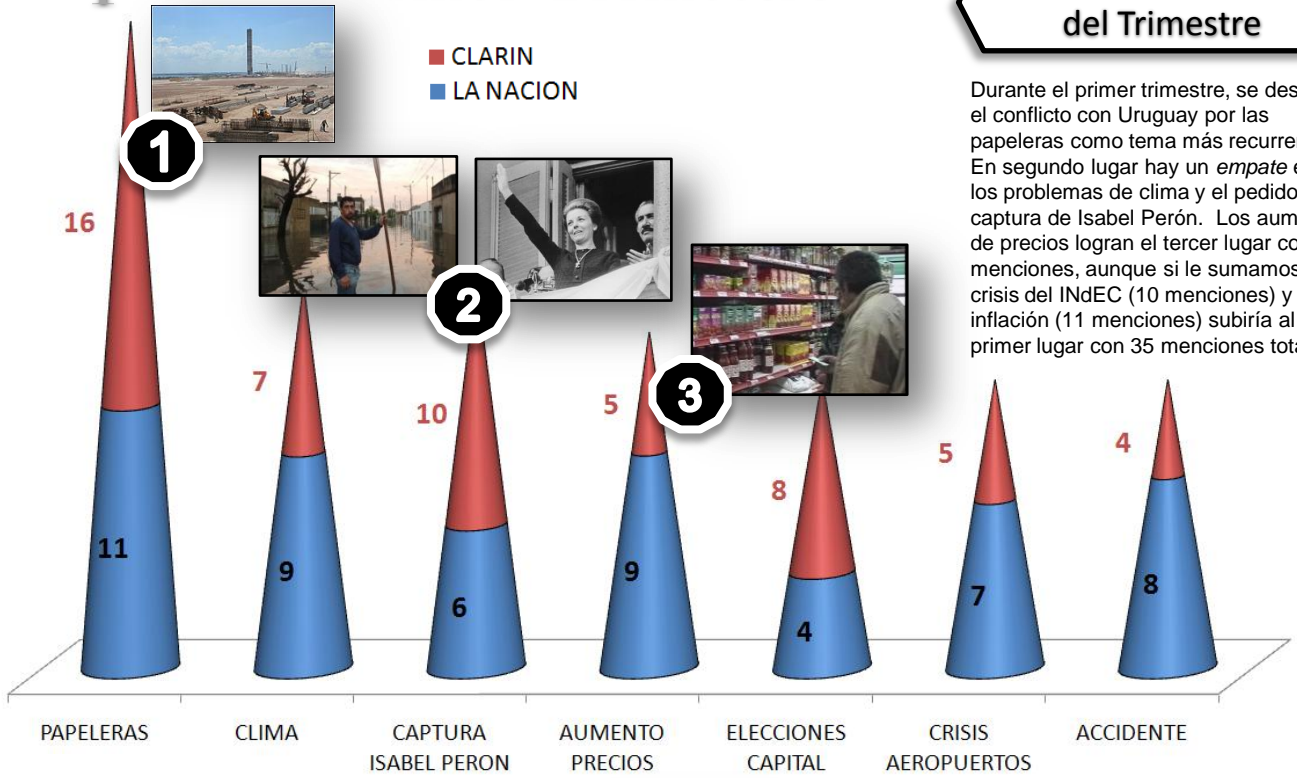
del Trimestre

Durante el primer trimestre, se des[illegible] el conflicto con Uruguay por las papeleras como tema más recurre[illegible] En segundo lugar hay un *empate* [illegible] los problemas de clima y el pedido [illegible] captura de Isabel Perón. Los aum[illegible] de precios logran el tercer lugar co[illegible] menciones, aunque si le sumamos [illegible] crisis del INdEC (10 menciones) y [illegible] inflación (11 menciones) subiría al primer lugar con 35 menciones tota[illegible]

CLARIN
LA NACION

1
2
3

| | PAPELERAS | CLIMA | CAPTURA ISABEL PERON | AUMENTO PRECIOS | ELECCIONES CAPITAL | CRISIS AEROPUERTOS | ACCIDENTE |
|---|---|---|---|---|---|---|---|
| CLARIN | 16 | 7 | 10 | 5 | 8 | 5 | 4 |
| LA NACION | 11 | 9 | 6 | 9 | 4 | 7 | 8 |